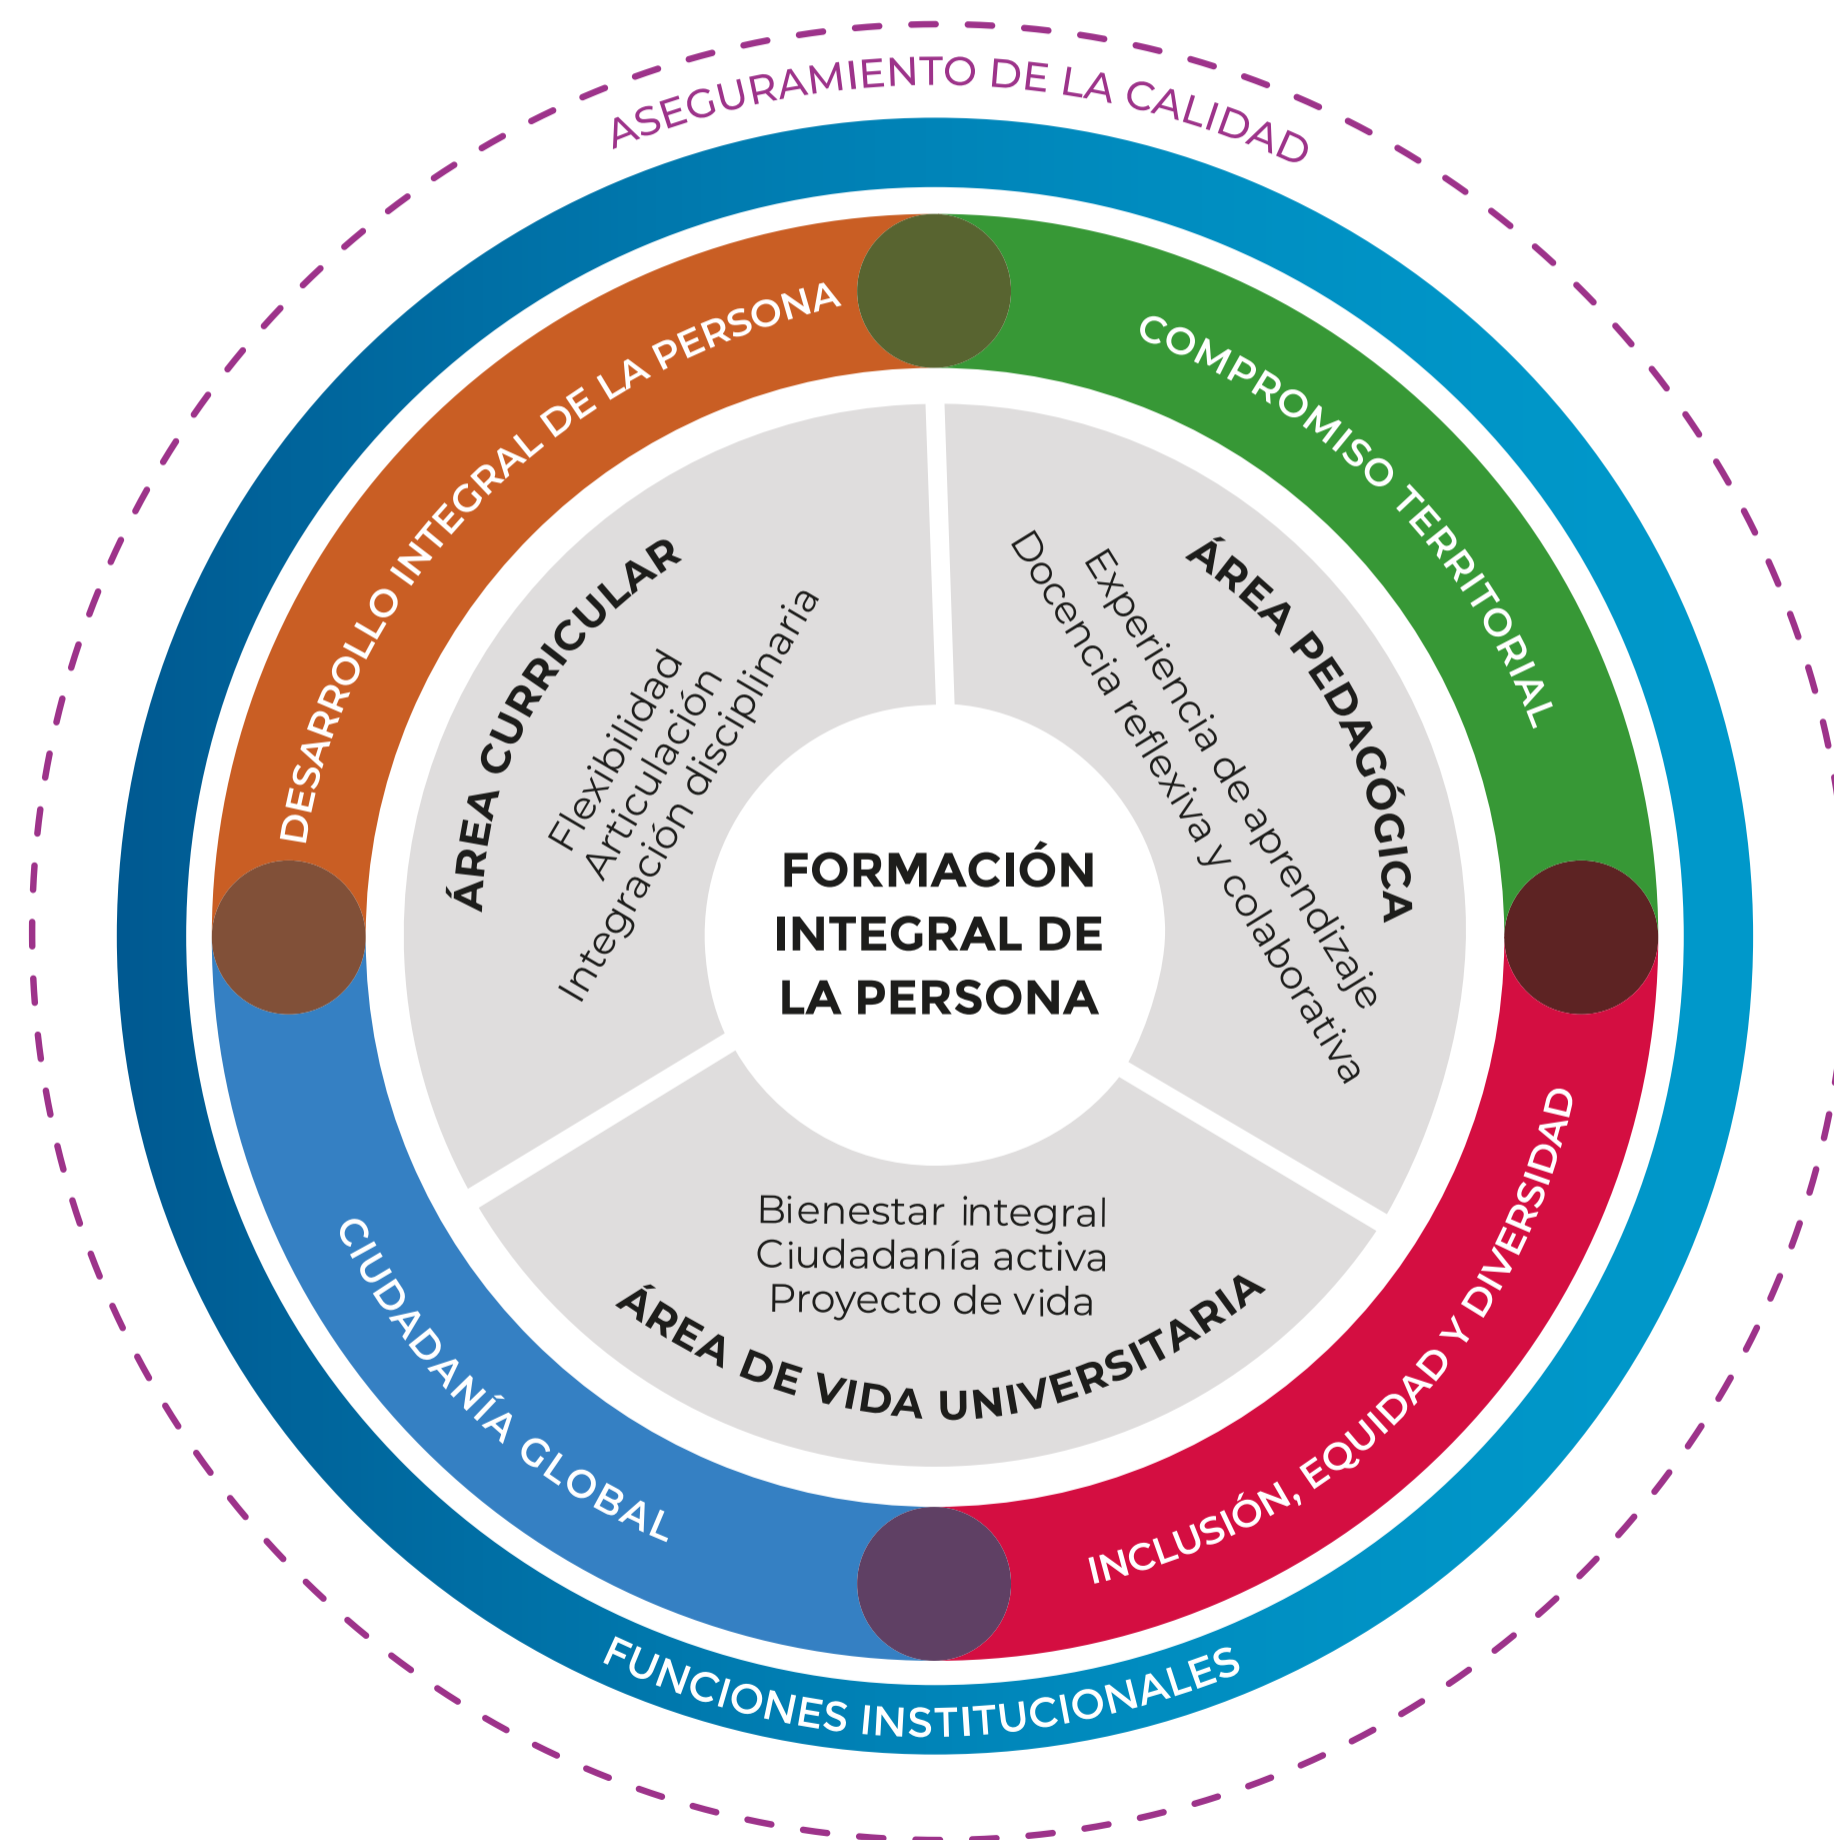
ASEGURAMIENTO DE LA CALIDAD

DESARROLLO INTEGRAL DE LA PERSONA

COMPROMISO TERRITORIAL

ÁREA CURRICULAR
Flexibilidad
Articulación
Integración disciplinaria

ÁREA PEDAGÓGICA
Experiencia de aprendizaje
Docencia reflexiva y colaborativa

FORMACIÓN INTEGRAL DE LA PERSONA

Bienestar integral
Ciudadanía activa
Proyecto de vida
ÁREA DE VIDA UNIVERSITARIA

CIUDADANÍA GLOBAL

INCLUSIÓN, EQUIDAD Y DIVERSIDAD

FUNCIONES INSTITUCIONALES